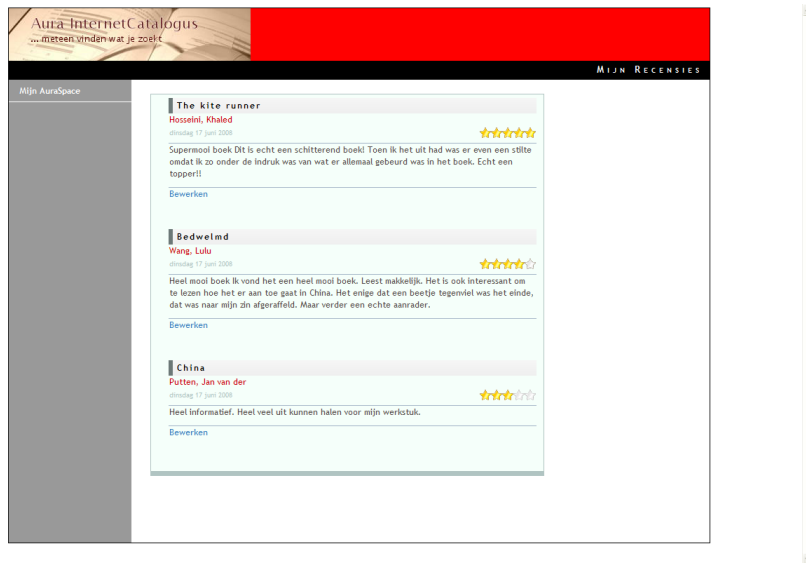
Aura InternetCatalogus
... meteen vinden wat je zoekt

Mijn Recensies

Mijn AuraSpace

The kite runner

Hosseini, Khaled

dinsdag 17 juni 2008

Supermooi boek Dit is echt een schitterend boek! Toen ik het uit had was er even een stilte omdat ik zo onder de indruk was van wat er allemaal gebeurd was in het boek. Echt een topper!!

Bewerken

Bedwelmd

Wang, Lulu

dinsdag 17 juni 2008

Heel mooi boek Ik vond het een heel mooi boek. Leest makkelijk. Het is ook interessant om te lezen hoe het er aan toe gaat in China. Het enige dat een beetje tegenviel was het einde, dat was naar mijn zin afgeraffeld. Maar verder een echte aanrader.

Bewerken

China

Putten, Jan van der

dinsdag 17 juni 2008

Heel informatief. Heel veel uit kunnen halen voor mijn werkstuk.

Bewerken